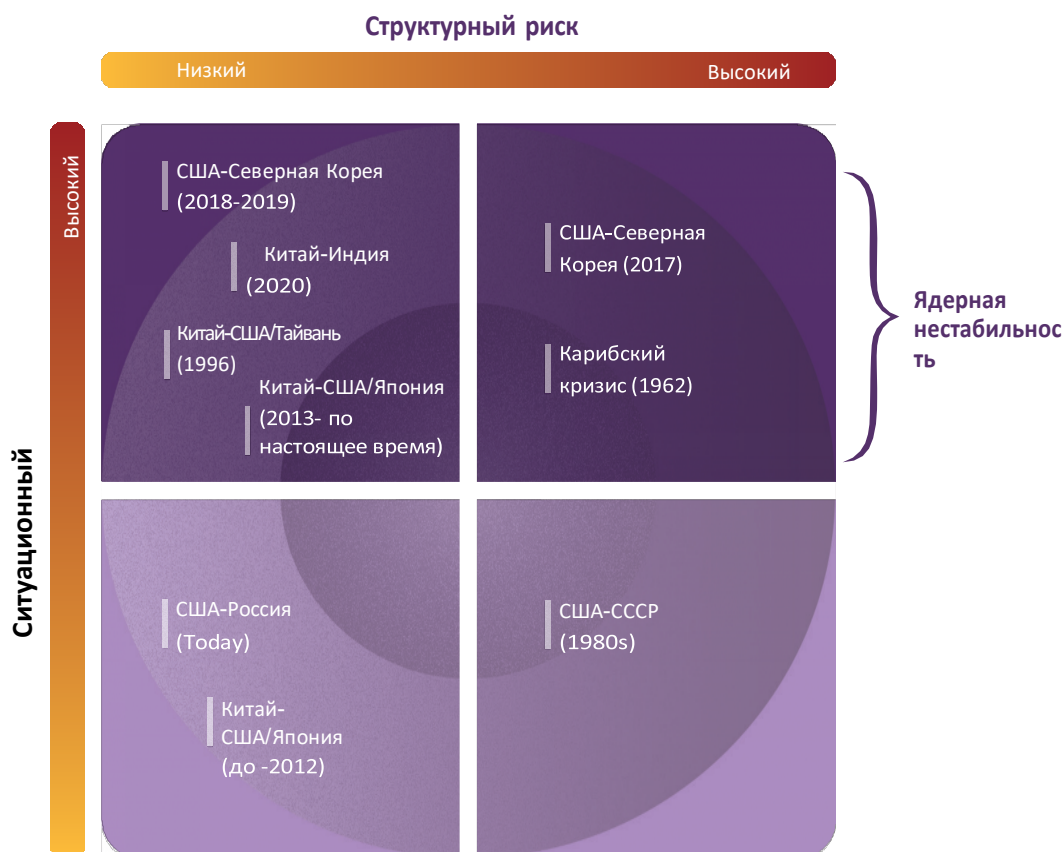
Структурный риск

Низкий

Высокий

Высокий

Ситуационный

США-Северная Корея (2018-2019)

Китай-Индия (2020)

Китай-США/Тайвань (1996)

Китай-США/Япония (2013- по настоящее время)

США-Северная Корея (2017)

Карибский кризис (1962)

Ядерная нестабильность

США-Россия (Today)

Китай-США/Япония (до -2012)

США-СССР (1980s)